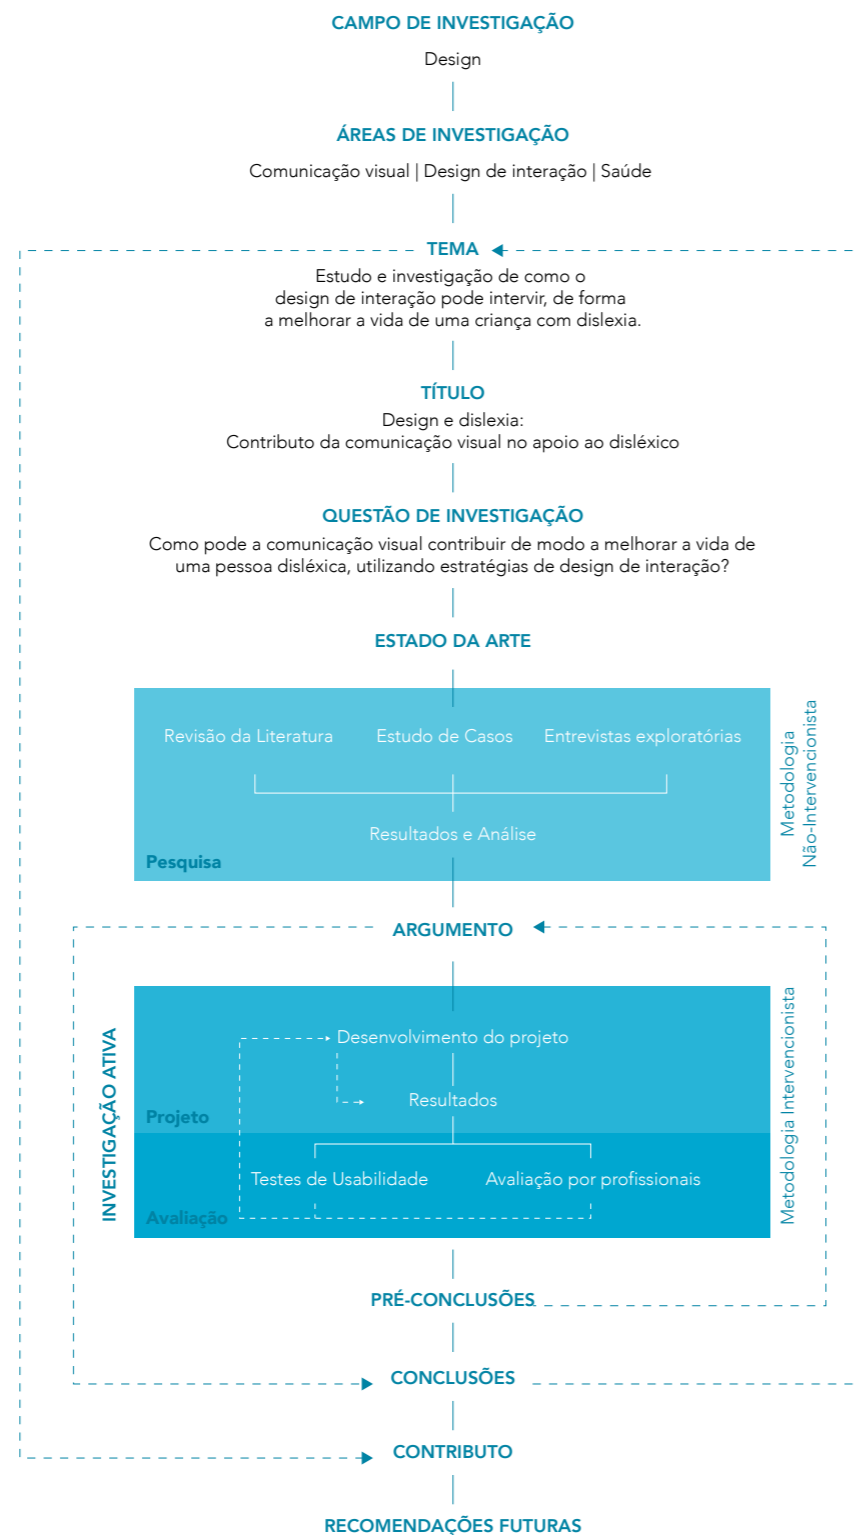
CAMPO DE INVESTIGAÇÃO

Design

ÁREAS DE INVESTIGAÇÃO

Comunicação visual | Design de interação | Saúde

TEMA

Estudo e investigação de como o design de interação pode intervir, de forma a melhorar a vida de uma criança com dislexia.

TÍTULO

Design e dislexia:
Contributo da comunicação visual no apoio ao disléxico

QUESTÃO DE INVESTIGAÇÃO

Como pode a comunicação visual contribuir de modo a melhorar a vida de uma pessoa disléxica, utilizando estratégias de design de interação?

ESTADO DA ARTE

Revisão da Literatura

Estudo de Casos

Entrevistas exploratórias

Resultados e Análise

Pesquisa

Metodologia
Não-Intervencionista

ARGUMENTO

INVESTIGAÇÃO ATIVA

Desenvolvimento do projeto

Resultados

Projeto

Testes de Usabilidade

Avaliação por profissionais

Avaliação

Metodologia Intervencionista

PRÉ-CONCLUSÕES

CONCLUSÕES

CONTRIBUTO

RECOMENDAÇÕES FUTURAS